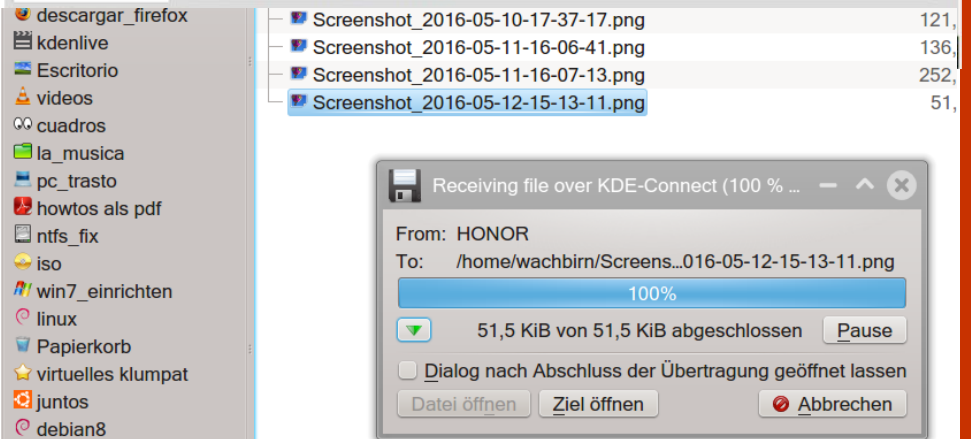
descargar_firefox
kdenlive
Escritorio
videos
cuadros
la_musica
pc_trasto
howtos als pdf
ntfs_fix
iso
win7_einrichten
linux
Papierkorb
virtuelles klumpat
juntos
debian8

Screenshot_2016-05-10-17-37-17.png 121,
Screenshot_2016-05-11-16-06-41.png 136,
Screenshot_2016-05-11-16-07-13.png 252,
Screenshot_2016-05-12-15-13-11.png 51,

Receiving file over KDE-Connect (100 % ...

From: HONOR
To: /home/wachbirn/Screens...016-05-12-15-13-11.png

100%

51,5 KiB von 51,5 KiB abgeschlossen
Pause

Dialog nach Abschluss der Übertragung geöffnet lassen

Datei öffnen
Ziel öffnen
Abbrechen